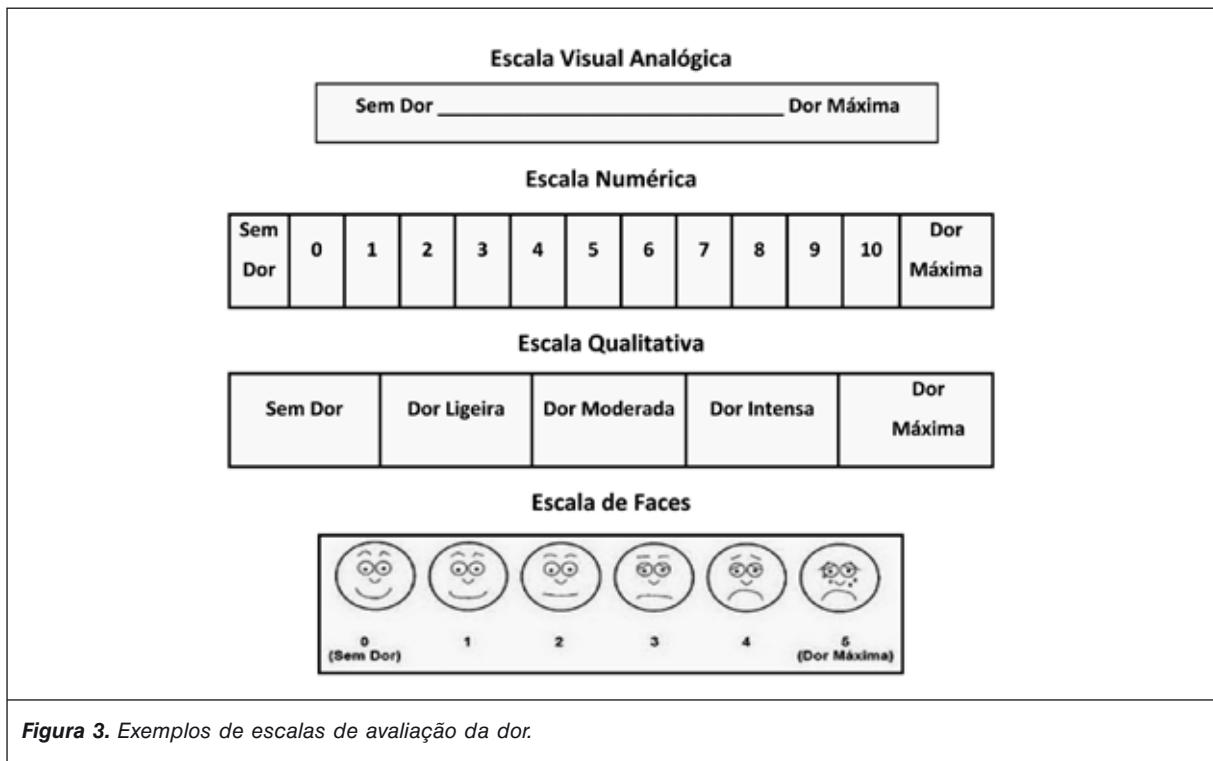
Escala Visual Analógica

Sem Dor ________________________________ Dor Máxima

Escala Numérica

| Sem Dor | 0 | 1 | 2 | 3 | 4 | 5 | 6 | 7 | 8 | 9 | 10 | Dor Máxima |
|---|---|---|---|---|---|---|---|---|---|---|---|---|

Escala Qualitativa

| Sem Dor | Dor Ligeira | Dor Moderada | Dor Intensa | Dor Máxima |
|---|---|---|---|---|

Escala de Faces

0 (Sem Dor) 1 2 3 4 5 (Dor Máxima)

Figura 3. Exemplos de escalas de avaliação da dor.